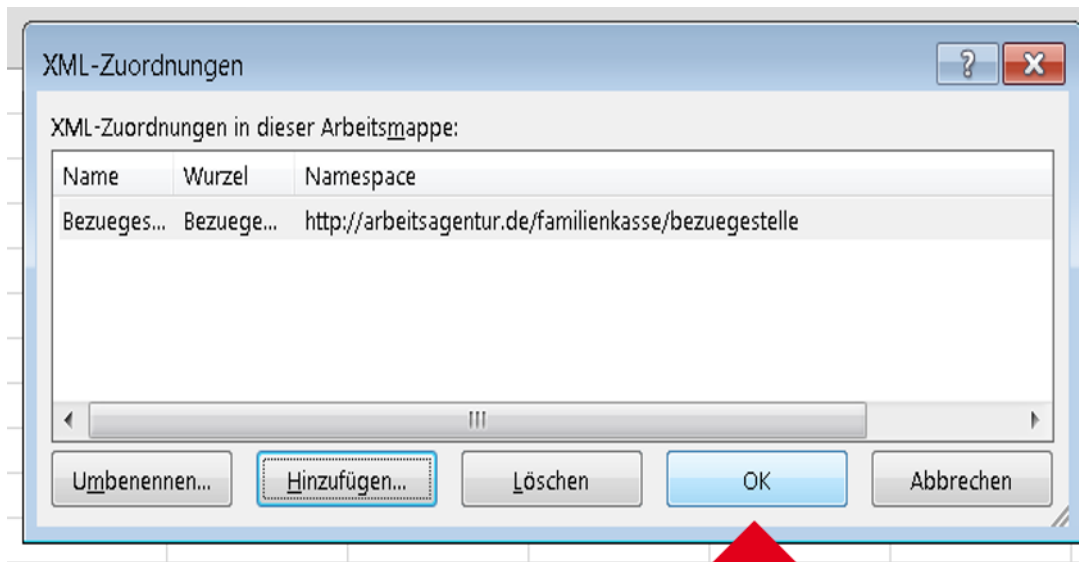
XML-Zuordnungen

?

X

XML-Zuordnungen in dieser Arbeitsmappe:

| Name | Wurzel | Namespace |
|---|---|---|
| Bezueges... | Bezuege... | http://arbeitsagentur.de/familienkasse/bezuegestelle |

Umbenennen...

Hinzufügen...

Löschen

OK

Abbrechen